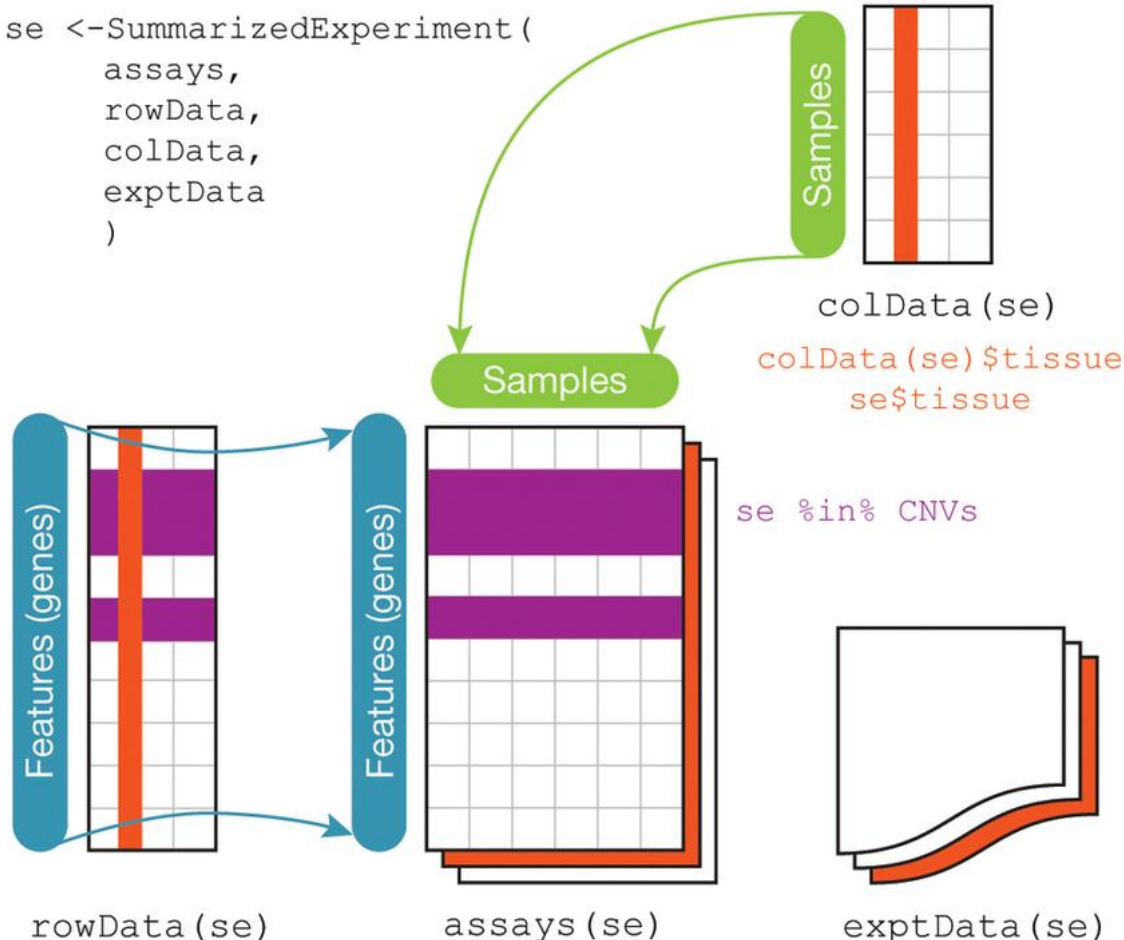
se <-SummarizedExperiment(
assays,
rowData,
colData,
exptData
)

Samples

colData(se)

colData(se)\$tissue
se\$tissue

Samples

Features (genes)

Features (genes)

se %in% CNVs

rowData(se)

assays(se)

exptData(se)